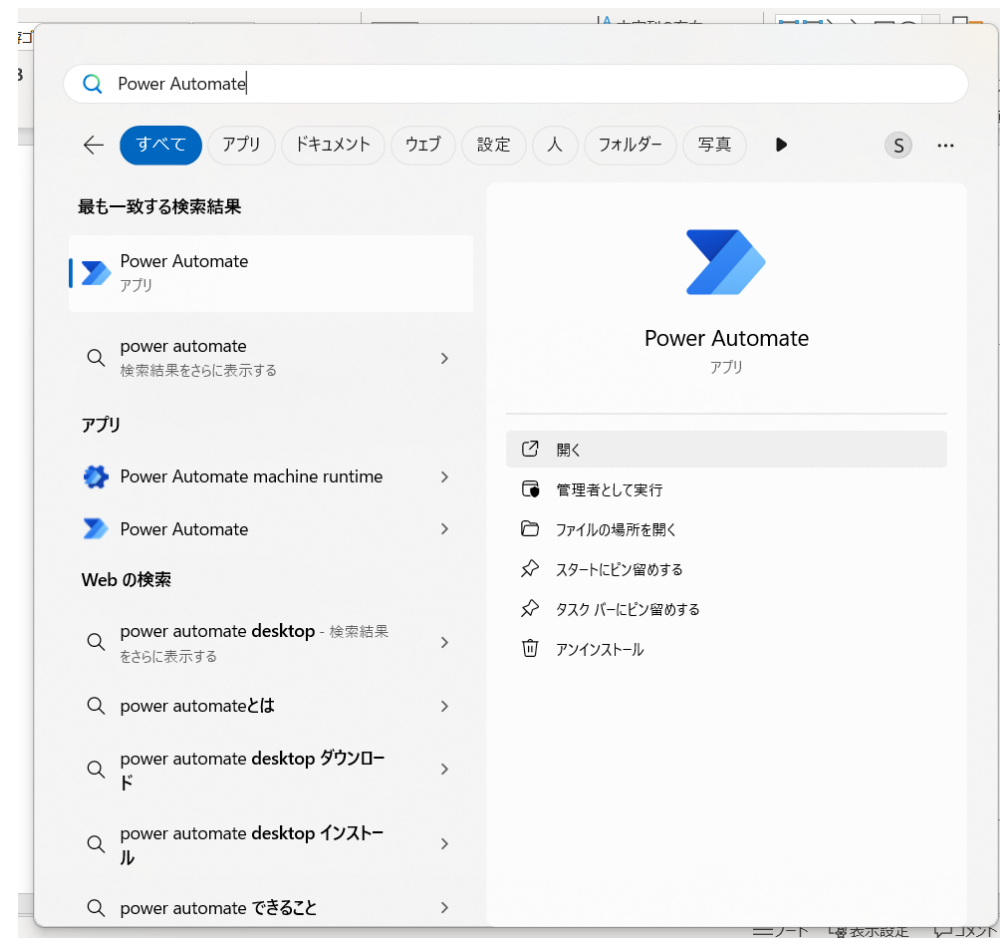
Power Automate

すべて アプリ ドキュメント ウェブ 設定 人 フォルダー 写真 S ...

最も一致する検索結果

Power Automate
アプリ

power automate
検索結果をさらに表示する

アプリ

Power Automate machine runtime

Power Automate

Web の検索

power automate desktop - 検索結果をさらに表示する

power automateとは

power automate desktop ダウンロード

power automate desktop インストール

power automate できること

Power Automate
アプリ

開く

管理者として実行

ファイルの場所を開く

スタートにピン留めする

タスク バーにピン留めする

アンインストール